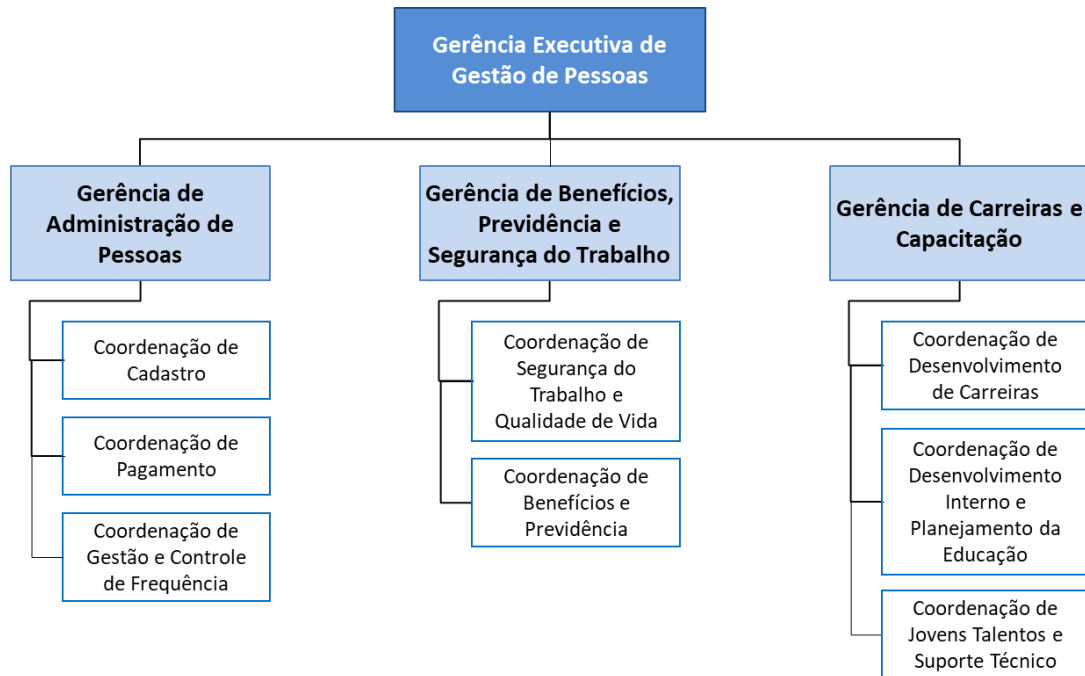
Gerência Executiva de Gestão de Pessoas

Gerência de Administração de Pessoas

Coordenação de Cadastro

Coordenação de Pagamento

Coordenação de Gestão e Controle de Frequência

Gerência de Benefícios, Previdência e Segurança do Trabalho

Coordenação de Segurança do Trabalho e Qualidade de Vida

Coordenação de Benefícios e Previdência

Gerência de Carreiras e Capacitação

Coordenação de Desenvolvimento de Carreiras

Coordenação de Desenvolvimento Interno e Planejamento da Educação

Coordenação de Jovens Talentos e Suporte Técnico